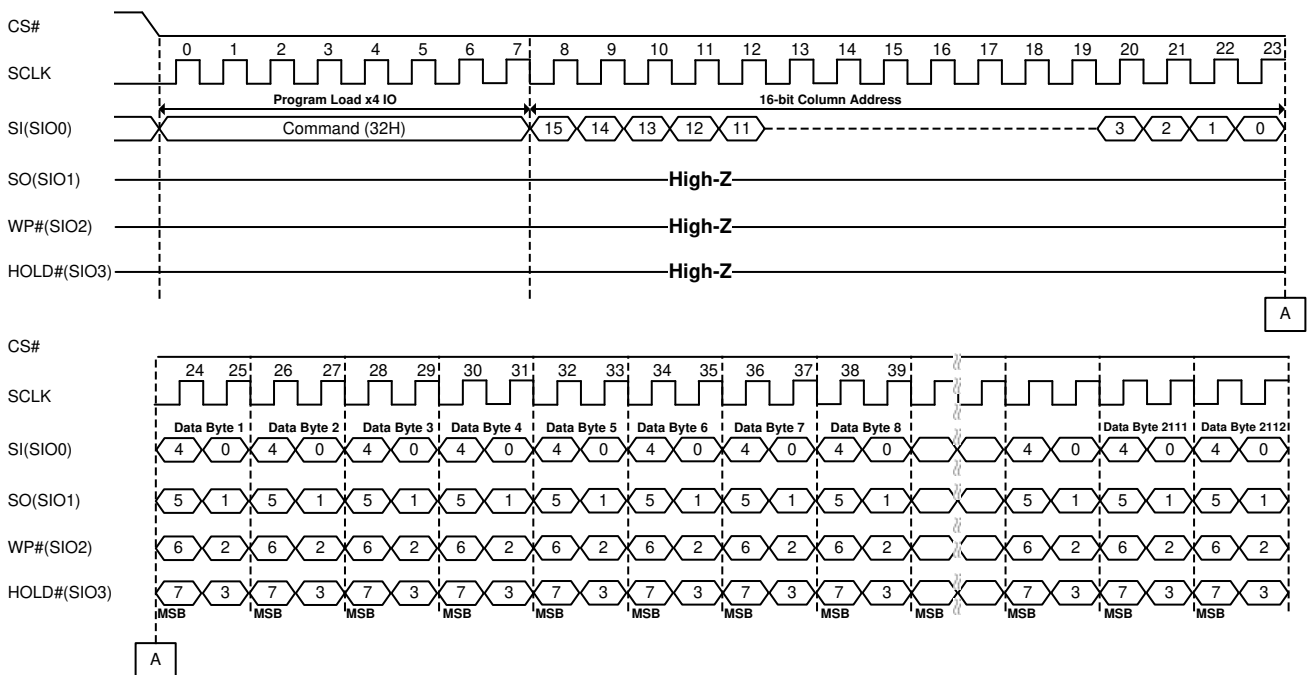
CS#

SCLK

0 1 2 3 4 5 6 7 8 9 10 11 12 13 14 15 16 17 18 19 20 21 22 23

Program Load x4 IO

16-bit Column Address

SI(SIO0)

Command (32H)

15 14 13 12 11 3 2 1 0

SO(SIO1)

High-Z

WP#(SIO2)

High-Z

HOLD#(SIO3)

High-Z

A

CS#

24 25 26 27 28 29 30 31 32 33 34 35 36 37 38 39

SCLK

Data Byte 1 Data Byte 2 Data Byte 3 Data Byte 4 Data Byte 5 Data Byte 6 Data Byte 7 Data Byte 8 Data Byte 2111 Data Byte 2112

SI(SIO0)

4 0 4 0 4 0 4 0 4 0 4 0 4 0 4 0 4 0 4 0 4 0

SO(SIO1)

5 1 5 1 5 1 5 1 5 1 5 1 5 1 5 1 5 1 5 1 5 1

WP#(SIO2)

6 2 6 2 6 2 6 2 6 2 6 2 6 2 6 2 6 2 6 2 6 2

HOLD#(SIO3)

7 3 7 3 7 3 7 3 7 3 7 3 7 3 7 3 7 3 7 3 7 3

MSB MSB MSB MSB MSB MSB MSB MSB MSB MSB MSB MSB

A